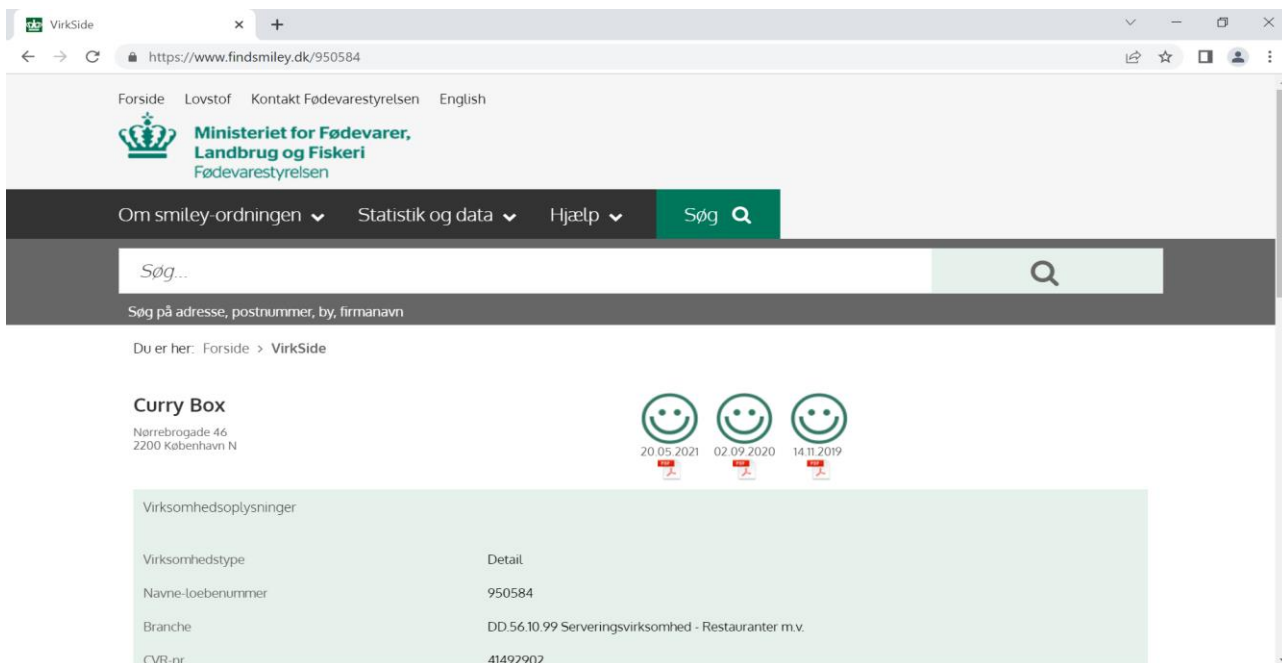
VirkSide

https://www.findsmiley.dk/950584

Forside Lovstof Kontakt Fødevarestyrelsen English

Ministeriet for Fødevarer, Landbrug og Fiskeri
Fødevarestyrelsen

Om smiley-ordningen Statistik og data Hjælp Søg

Søg...

Søg på adresse, postnummer, by, firmanavn

Du er her: Forside > VirkSide

Curry Box
Nørrebrogade 46
2200 København N

20.05.2021 02.09.2020 14.11.2019

Virksomhedsoplysninger

| | |
|---|---|
| Virksomhedstype | Detail |
| Navne-loebenummer | 950584 |
| Branche | DD.56.10.99 Serveringsvirksomhed - Restauranter m.v. |
| CVR-nr | 41492902 |